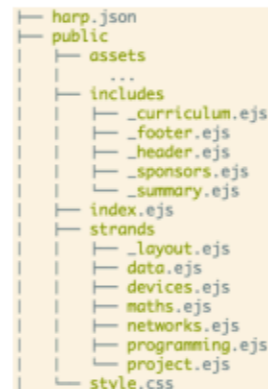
├── harp.json
└── public
    ├── assets
    │   ...
    ├── includes
    │   ├── _curriculum.ejs
    │   ├── _footer.ejs
    │   ├── _header.ejs
    │   ├── _sponsors.ejs
    │   └── _summary.ejs
    ├── index.ejs
    ├── strands
    │   ├── _layout.ejs
    │   ├── data.ejs
    │   ├── devices.ejs
    │   ├── maths.ejs
    │   ├── networks.ejs
    │   ├── programming.ejs
    │   └── project.ejs
    └── style.css